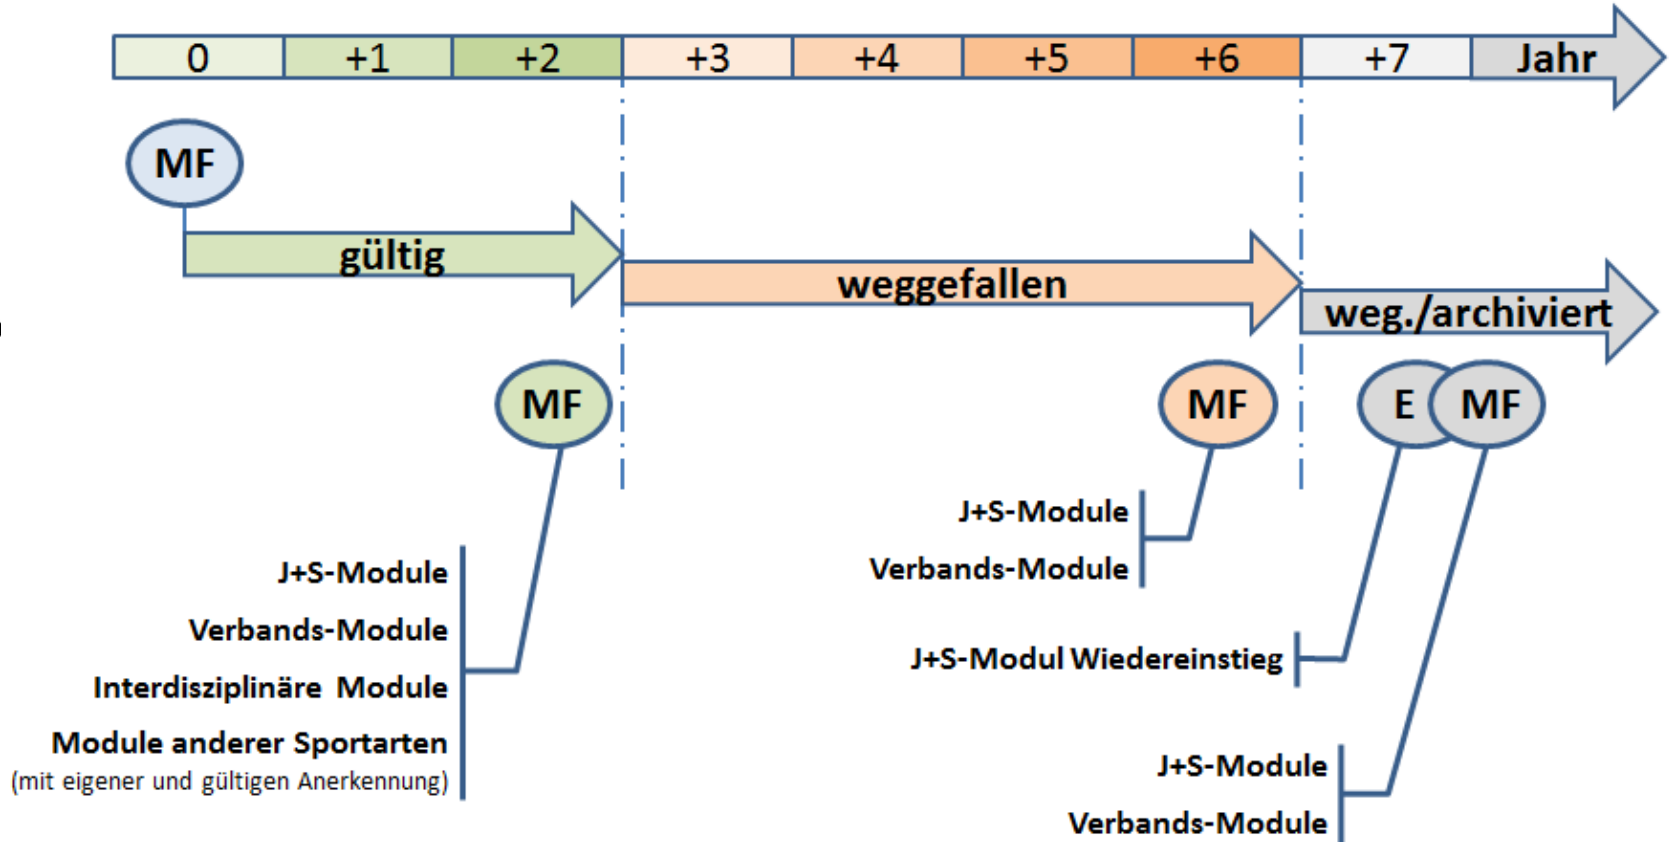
| 0 | +1 | +2 | +3 | +4 | +5 | +6 | +7 | Jahr |
|---|---|---|---|---|---|---|---|---|

MF

gültig

weggefallen

weg./archiviert

MF

MF

E

MF

J+S-Module
Verbands-Module
Interdisziplinäre Module
Module anderer Sportarten
(mit eigener und gültigen Anerkennung)

J+S-Module
Verbands-Module

J+S-Modul Wiedereinstieg

J+S-Module
Verbands-Module